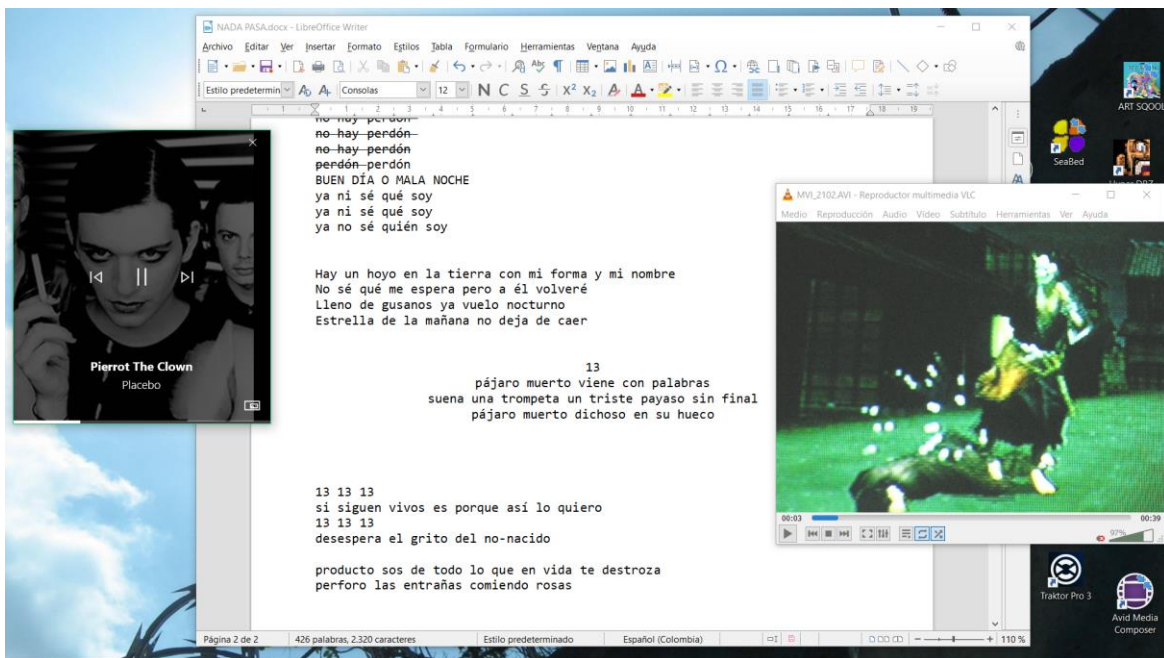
NADA PASA.docx - LibreOffice Writer
Archivo Editar Ver Insertar Formato Estilos Tabla Formulario Herramientas Ventana Ayuda
Estilo predetermin Consolas 12 N C S S

no hay perdón
no hay perdón
no hay perdón
perdón perdón
BUEN DÍA O MALA NOCHE
ya ni sé qué soy
ya ni sé qué soy
ya no sé quién soy

Hay un hoyo en la tierra con mi forma y mi nombre
No sé qué me espera pero a él volveré
Lleno de gusanos ya vuelo nocturno
Estrella de la mañana no deja de caer

13
pájaro muerto viene con palabras
suena una trompeta un triste payaso sin final
pájaro muerto dichoso en su hueco

13 13 13
si siguen vivos es porque así lo quiero
13 13 13
desespera el grito del no-nacido

producto sos de todo lo que en vida te destroza
perforo las entrañas comiendo rosas

Página 2 de 2 426 palabras, 2.320 caracteres Estilo predeterminado Español (Colombia) 110 %

Pierrot The Clown
Placebo

MVI_2102.AVI - Reproductor multimedia VLC
Medio Reproducción Audio Vídeo Subtítulo Herramientas Ver Ayuda
00:03 00:39
97%

ART SQOOL
SeaBed
Traktor Pro 3
Avid Media Composer